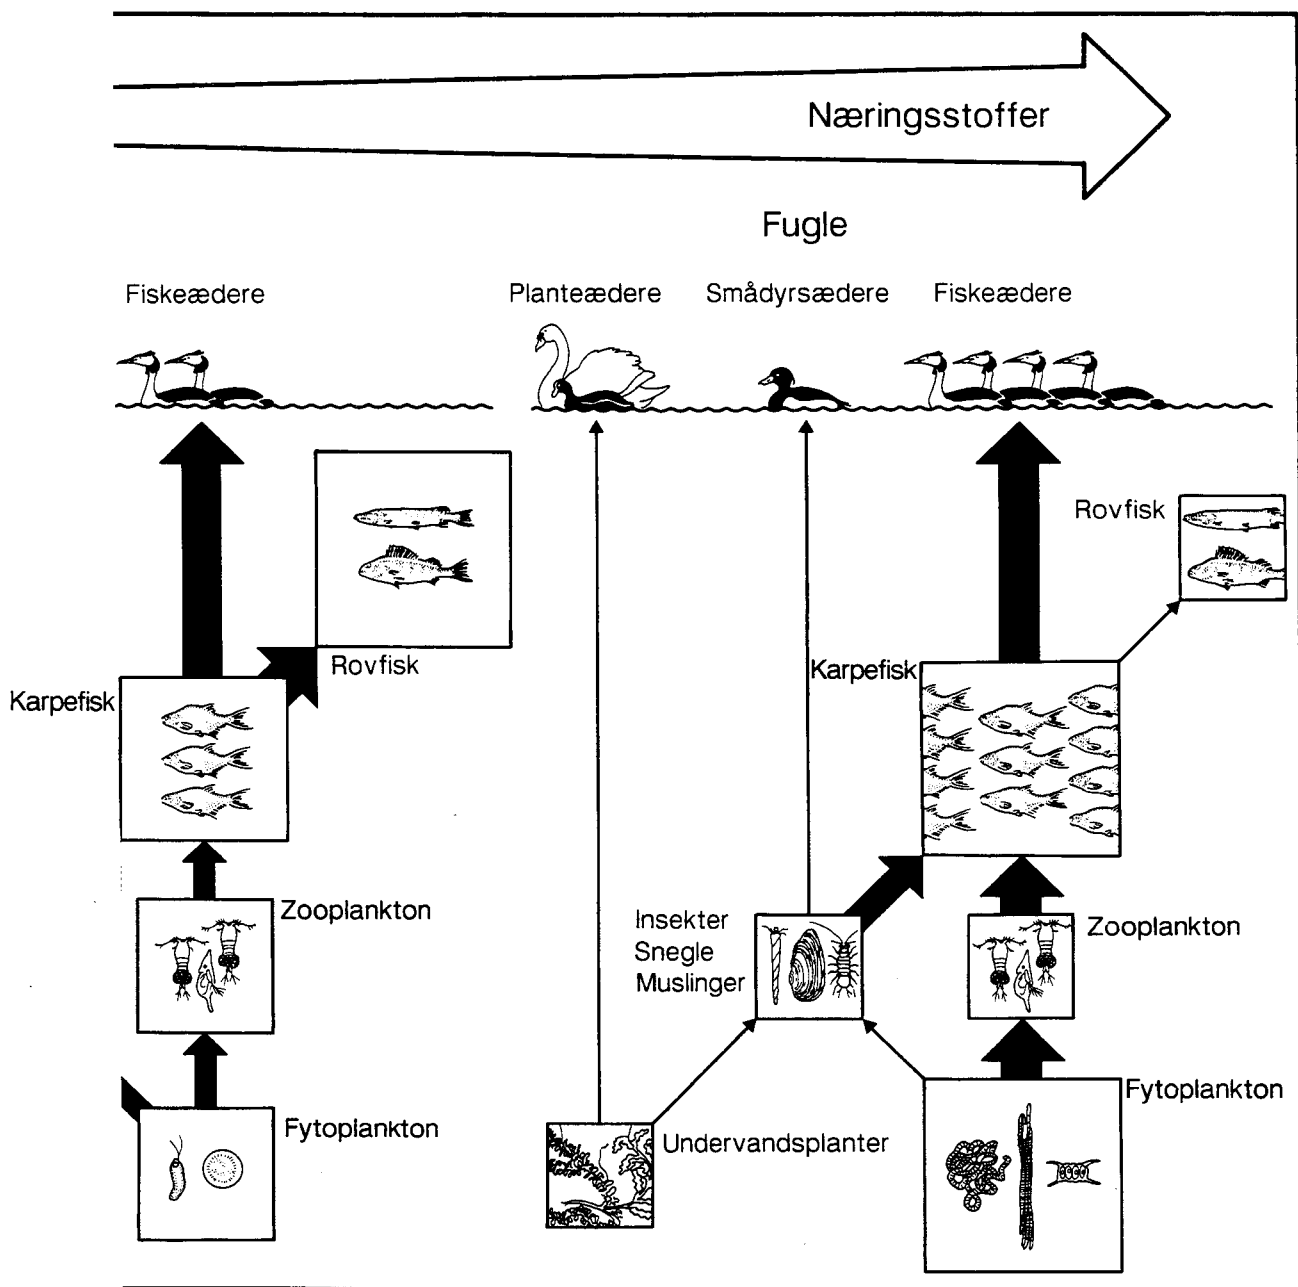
Næringsstoffer

Fugle

Fiskeædere

Planteædere

Smådyrsædere

Fiskeædere

Rovfisk

Rovfisk

Karpefisk

Karpefisk

Zooplankton

Insekter
Snegle
Muslinger

Zooplankton

Fytoplankton

Undervandsplanter

Fytoplankton